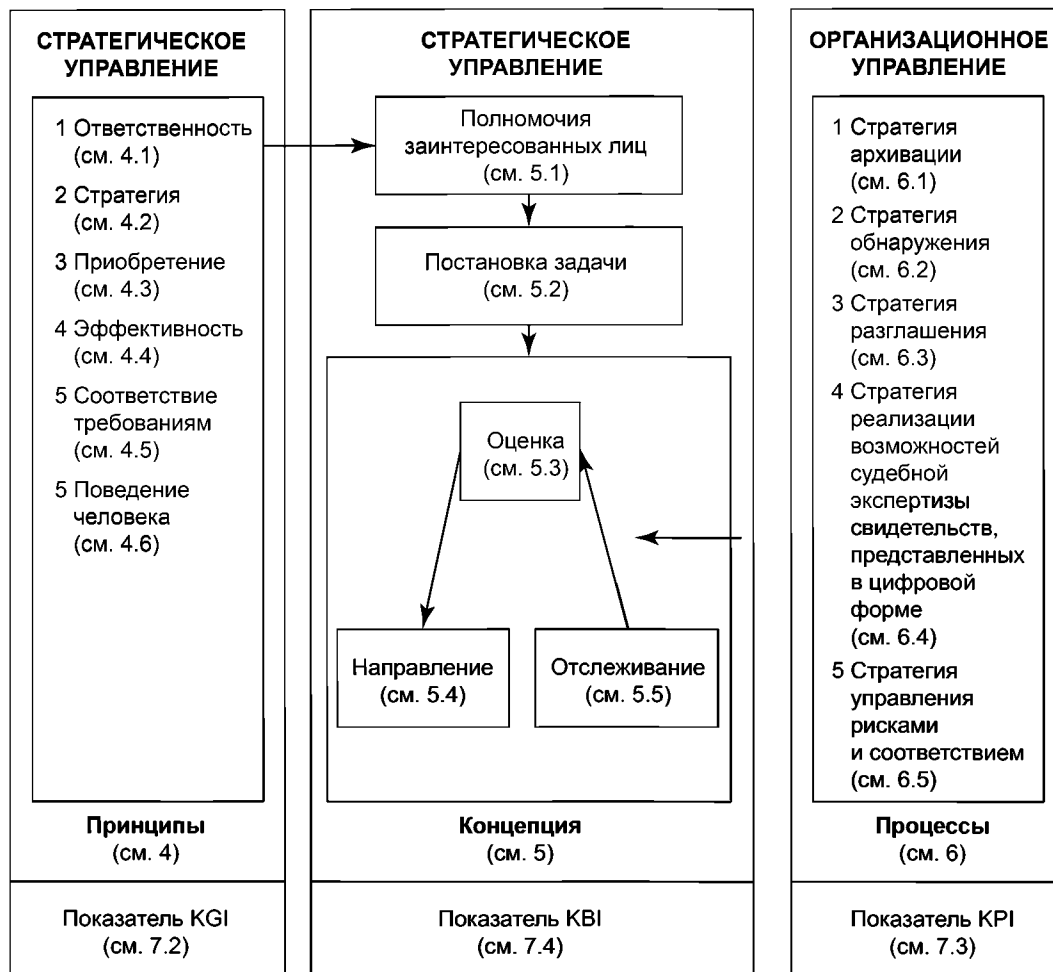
СТРАТЕГИЧЕСКОЕ УПРАВЛЕНИЕ

1 Ответственность (см. 4.1)

2 Стратегия (см. 4.2)

3 Приобретение (см. 4.3)

4 Эффективность (см. 4.4)

5 Соответствие требованиям (см. 4.5)

5 Поведение человека (см. 4.6)

Принципы (см. 4)

Показатель KGI (см. 7.2)

СТРАТЕГИЧЕСКОЕ УПРАВЛЕНИЕ

Полномочия заинтересованных лиц (см. 5.1)

Постановка задачи (см. 5.2)

Оценка (см. 5.3)

Направление (см. 5.4)

Отслеживание (см. 5.5)

Концепция (см. 5)

Показатель KBI (см. 7.4)

ОРГАНИЗАЦИОННОЕ УПРАВЛЕНИЕ

1 Стратегия архивации (см. 6.1)

2 Стратегия обнаружения (см. 6.2)

3 Стратегия разглашения (см. 6.3)

4 Стратегия реализации возможностей судебной экспертизы свидетельств, представленных в цифровой форме (см. 6.4)

5 Стратегия управления рисками и соответствием (см. 6.5)

Процессы (см. 6)

Показатель KPI (см. 7.3)